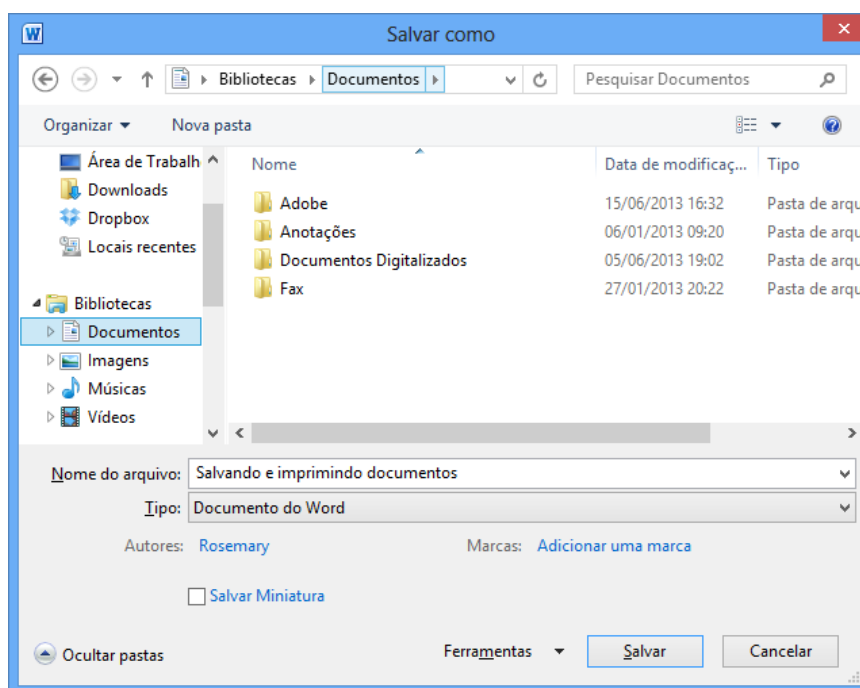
W Salvar como ×

Bibliotecas ▸ Documentos ▸

Pesquisar Documentos

Organizar ▾ Nova pasta

Área de Trabalh
Downloads
Dropbox
Locais recentes

Bibliotecas
Documentos
Imagens
Músicas
Vídeos

| Nome | Data de modificaç... | Tipo |
|---|---|---|
| Adobe | 15/06/2013 16:32 | Pasta de arqu |
| Anotações | 06/01/2013 09:20 | Pasta de arqu |
| Documentos Digitalizados | 05/06/2013 19:02 | Pasta de arqu |
| Fax | 27/01/2013 20:22 | Pasta de arqu |

Nome do arquivo: Salvando e imprimindo documentos

Tipo: Documento do Word

Autores: Rosemary Marcas: Adicionar uma marca

Salvar Miniatura

Ocultar pastas Ferramentas ▾ Salvar Cancelar